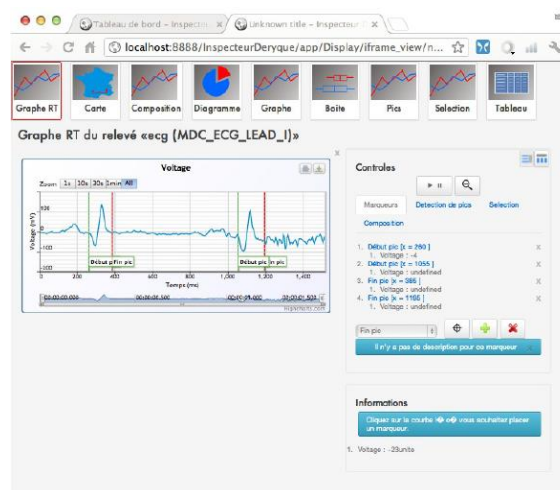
Tableau de bord – Inspecte ×
Unknown title – Inspecteur ×

localhost:8888/InspecteurDeryque/app/Display/iframe_view/n...

Graphe RT
Carte
Composition
Diagramme
Graphe
Boite
Pics
Selection
Tableau

Graphe RT du relevé «ecg (MDC_ECG_LEAD_I)»

Voltage
Zoom 1s 10s 30s 1min All
Voltage (mV)
Début p Fin pic
Début pic Fin pic
Temps (ms)
0 200 400 600 800 1,000 1,200 1,400

Controles
Marqueurs
Detection de pics
Selection
Composition

1. Début pic [x = 260]
1. Voltage : -4
2. Début pic [x = 1055]
1. Voltage : undefined
3. Fin pic [x = 395]
1. Voltage : undefined
4. Fin pic [x = 1165]
1. Voltage : undefined

Fin pic
Il n'y a pas de description pour ce marqueur

Informations
Cliquer sur la courbe où vous souhaitez placer un marqueur.
1. Voltage : -23units